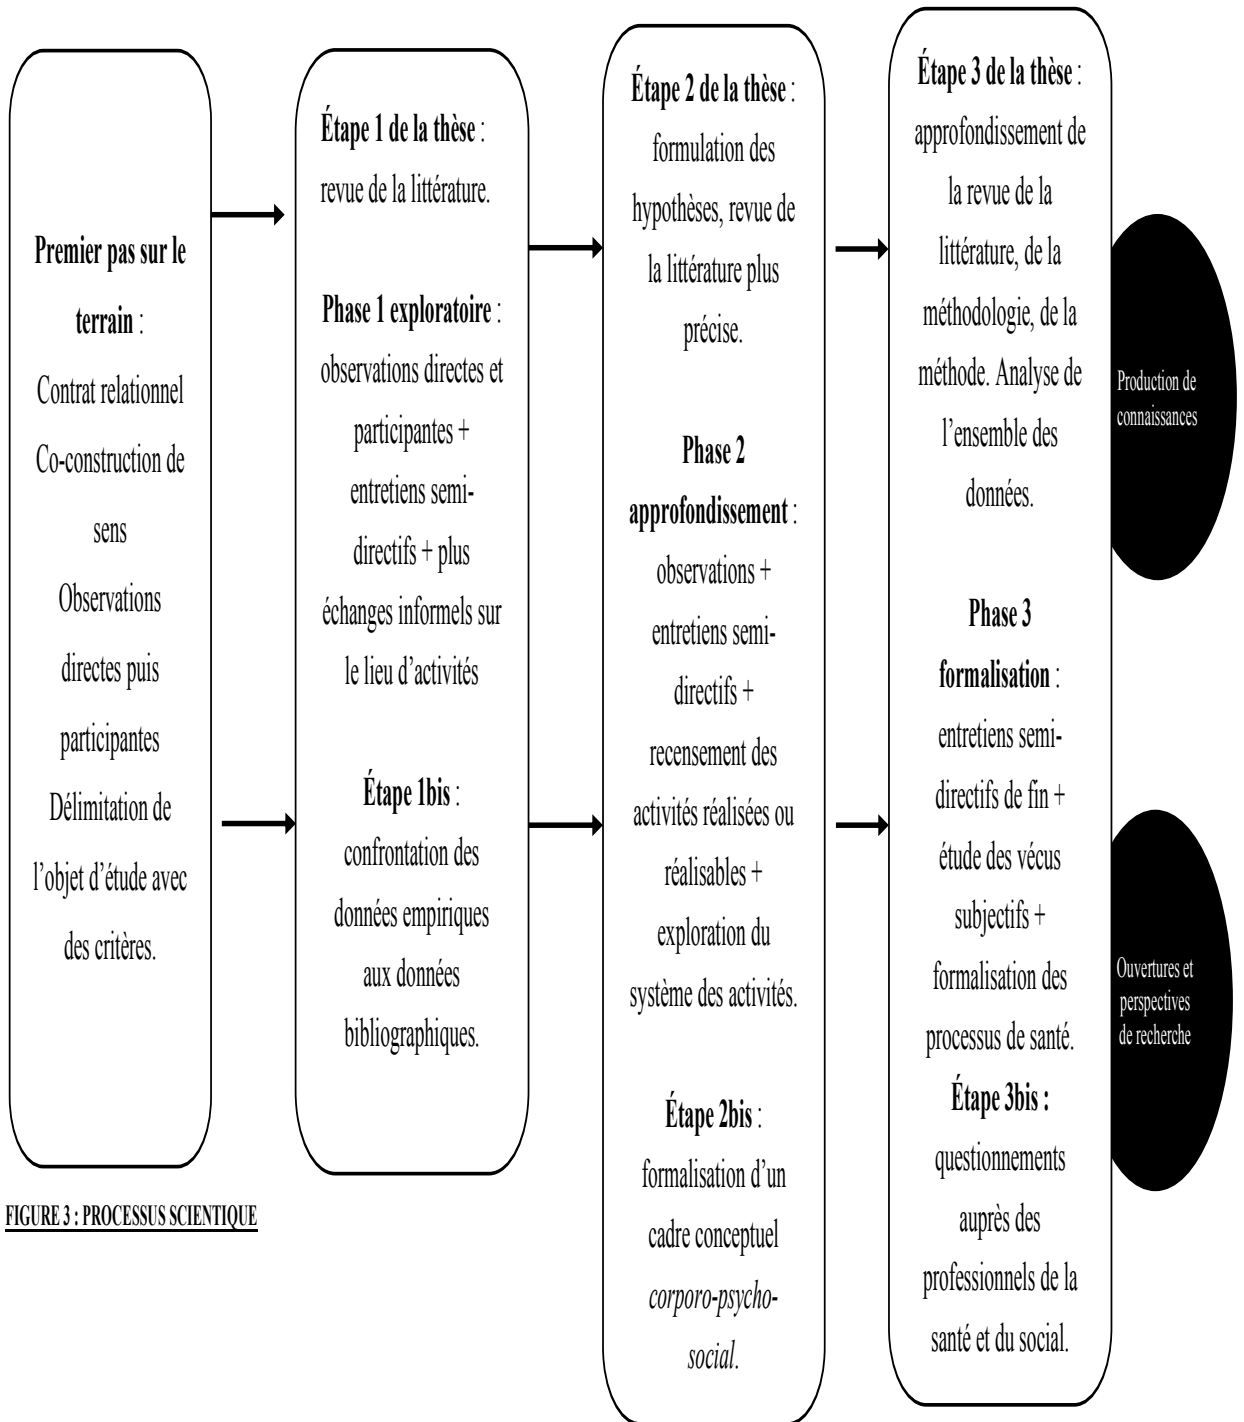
**Premier pas sur le terrain** : Contrat relationnel Co-construction de sens Observations directes puis participantes Délimitation de l'objet d'étude avec des critères.

**Étape 1 de la thèse** : revue de la littérature.

**Phase 1 exploratoire** : observations directes et participantes + entretiens semi-directifs + plus échanges informels sur le lieu d'activités

**Étape 1bis** : confrontation des données empiriques aux données bibliographiques.

**Étape 2 de la thèse** : formulation des hypothèses, revue de la littérature plus précise.

**Phase 2 approfondissement** : observations + entretiens semi-directifs + recensement des activités réalisées ou réalisables + exploration du système des activités.

**Étape 2bis** : formalisation d'un cadre conceptuel *corporo-psycho-social*.

**Étape 3 de la thèse** : approfondissement de la revue de la littérature, de la méthodologie, de la méthode. Analyse de l'ensemble des données.

**Phase 3 formalisation** : entretiens semi-directifs de fin + étude des vécus subjectifs + formalisation des processus de santé.

**Étape 3bis :** questionnements auprès des professionnels de la santé et du social.

Production de connaissances

Ouvertures et perspectives de recherche

FIGURE 3 : PROCESSUS SCIENTIQUE